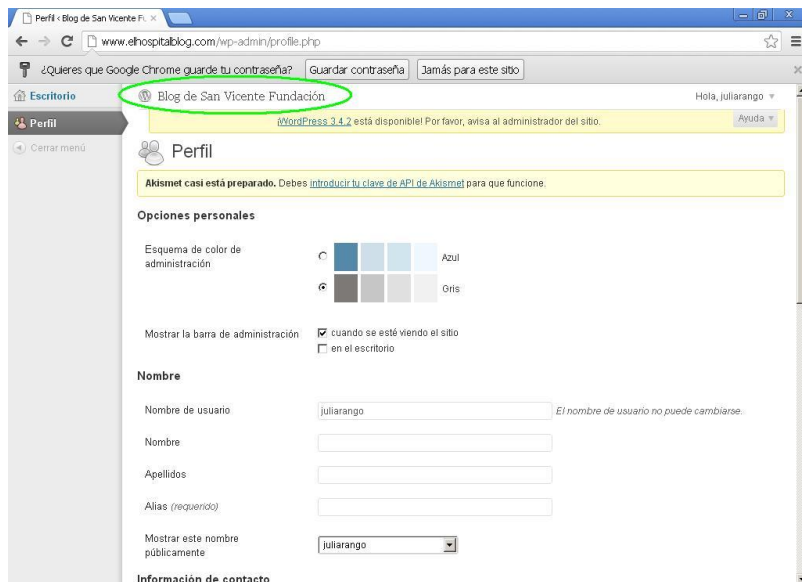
Perfil ‹ Blog de San Vicente Fu ×

www.elhospitalblog.com/wp-admin/profile.php

¿Quieres que Google Chrome guarde tu contraseña? Guardar contraseña Jamás para este sitio

Escritorio

Perfil

Cerrar menú

Blog de San Vicente Fundación

Hola, juliarango

¡WordPress 3.4.2 está disponible! Por favor, avisa al administrador del sitio.

Ayuda

Perfil

Akismet casi está preparado. Debes introducir tu clave de API de Akismet para que funcione.

Opciones personales

Esquema de color de administración

Azul

Gris

Mostrar la barra de administración

cuando se esté viendo el sitio

en el escritorio

Nombre

Nombre de usuario

juliarango

El nombre de usuario no puede cambiarse.

Nombre

Apellidos

Alias (requerido)

Mostrar este nombre públicamente

juliarango

Información de contacto